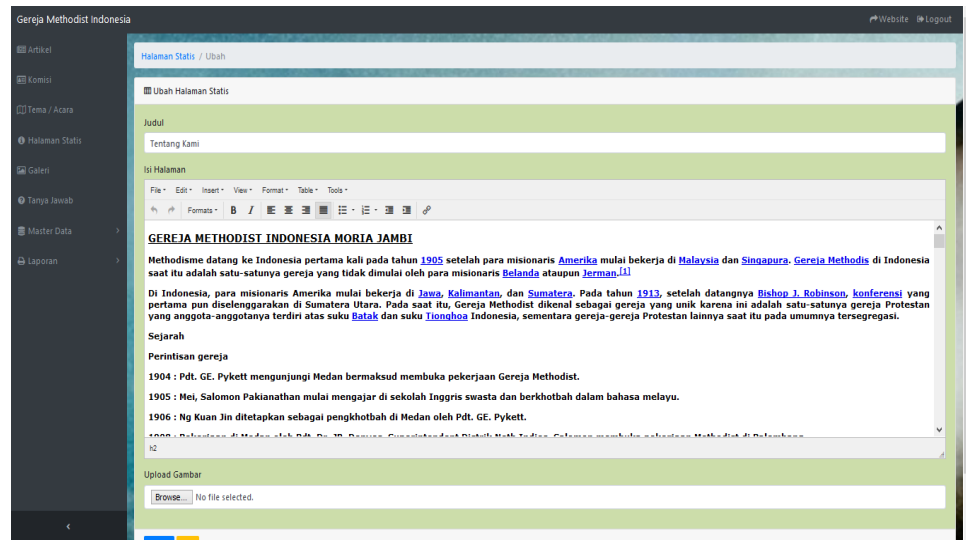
Gereja Methodist Indonesia

Website Logout

Artikel
Komisi
Tema / Acara
Halaman Statis
Galeri
Tanya Jawab
Master Data
Laporan

Halaman Statis / Ubah

Ubah Halaman Statis

Judul

Tentang Kami

Isi Halaman

File Edit Insert View Format Table Tools

Formats B I

GEREJA METHODIST INDONESIA MORIA JAMBI

Methodisme datang ke Indonesia pertama kali pada tahun 1905 setelah para misionaris Amerika mulai bekerja di Malaysia dan Singapura. Gereja Methodis di Indonesia saat itu adalah satu-satunya gereja yang tidak dimulai oleh para misionaris Belanda ataupun Jerman.[1]

Di Indonesia, para misionaris Amerika mulai bekerja di Jawa, Kalimantan, dan Sumatera. Pada tahun 1913, setelah datangnya Bishop J. Robinson, konferensi yang pertama pun diselenggarakan di Sumatera Utara. Pada saat itu, Gereja Methodist dikenal sebagai gereja yang unik karena ini adalah satu-satunya gereja Protestan yang anggota-anggotanya terdiri atas suku Batak dan suku Tionghoa Indonesia, sementara gereja-gereja Protestan lainnya saat itu pada umumnya tersegregasi.

Sejarah

Perintisan gereja

1904 : Pdt. GE. Pykett mengunjungi Medan bermaksud membuka pekerjaan Gereja Methodist.

1905 : Mei, Salomon Pakianathan mulai mengajar di sekolah Inggris swasta dan berkhotbah dalam bahasa melayu.

1906 : Ng Kuan Jin ditetapkan sebagai pengkhotbah di Medan oleh Pdt. GE. Pykett.

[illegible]

h2

Upload Gambar

Browse... No file selected.